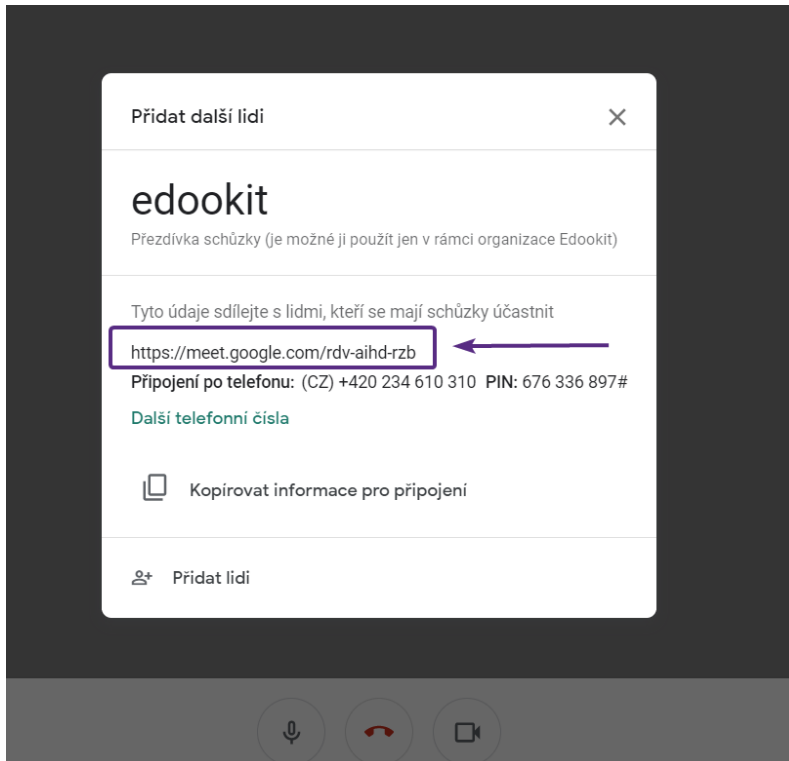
Přidat další lidi

edookit

Přezdívka schůzky (je možné ji použít jen v rámci organizace Edookit)

Tyto údaje sdílejte s lidmi, kteří se mají schůzky účastnit

https://meet.google.com/rdv-aihd-rzb

**Připojení po telefonu:** (CZ) +420 234 610 310 **PIN:** 676 336 897#

Další telefonní čísla

Kopírovat informace pro připojení

Přidat lidi